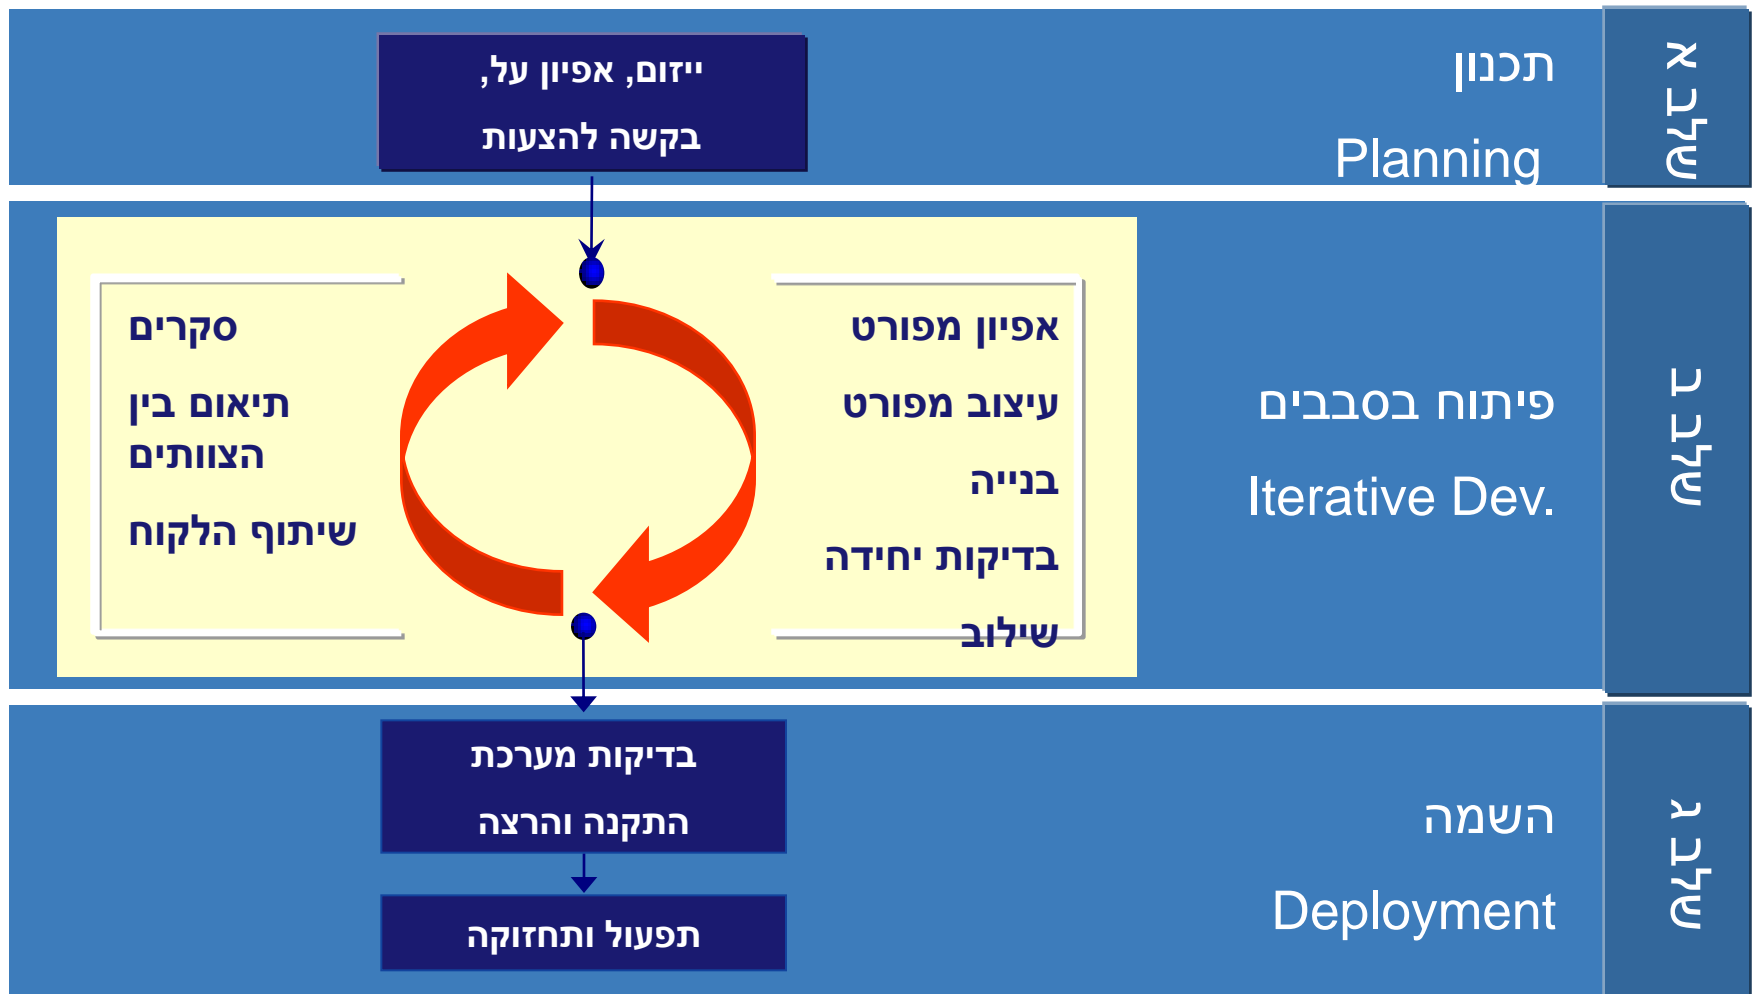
שלב א

תכנון

Planning

ייזום, אפיון על,

בקשה להצעות

שלב ב

פיתוח בסבבים

Iterative Dev.

אפיון מפורט

עיצוב מפורט

בנייה

בדיקות יחידה

שילוב

סקרים

תיאום בין הצוותים

שיתוף הלקוח

שלב ג

השמה

Deployment

בדיקות מערכת

התקנה והרצה

תפעול ותחזוקה